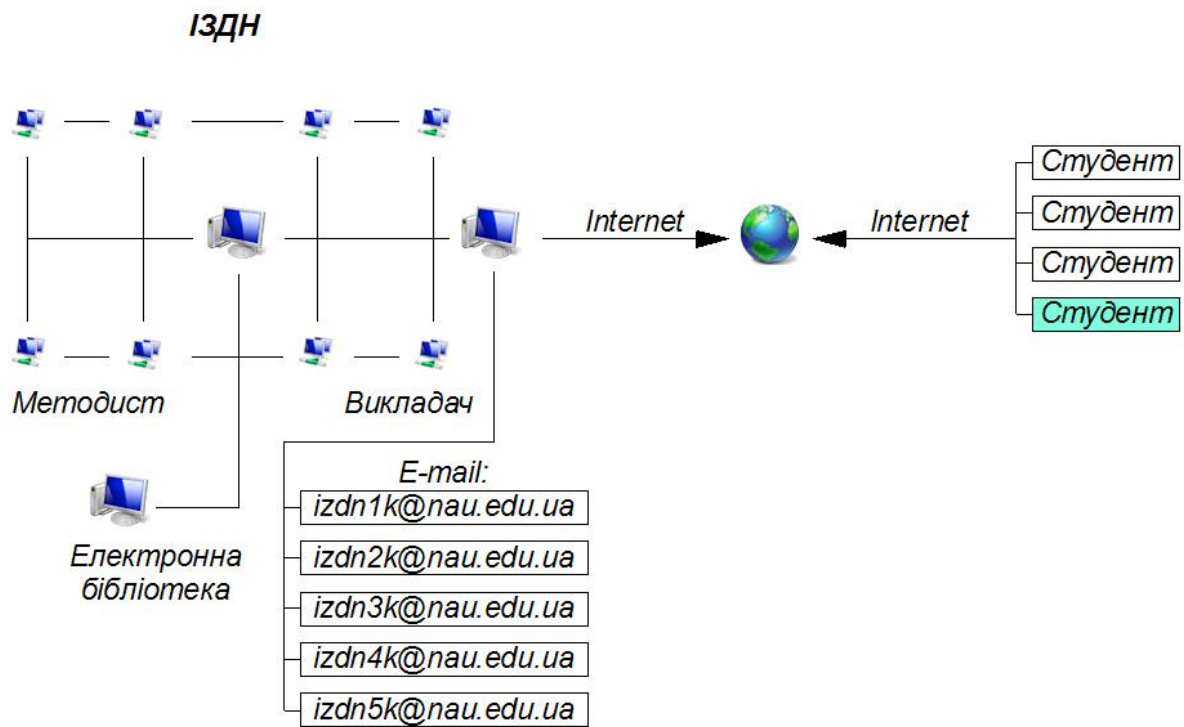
ІЗДН

Internet

Internet

Студент

Студент

Студент

Студент

Методист

Викладач

E-mail:

izdn1k@nau.edu.ua

izdn2k@nau.edu.ua

izdn3k@nau.edu.ua

izdn4k@nau.edu.ua

izdn5k@nau.edu.ua

Електронна бібліотека